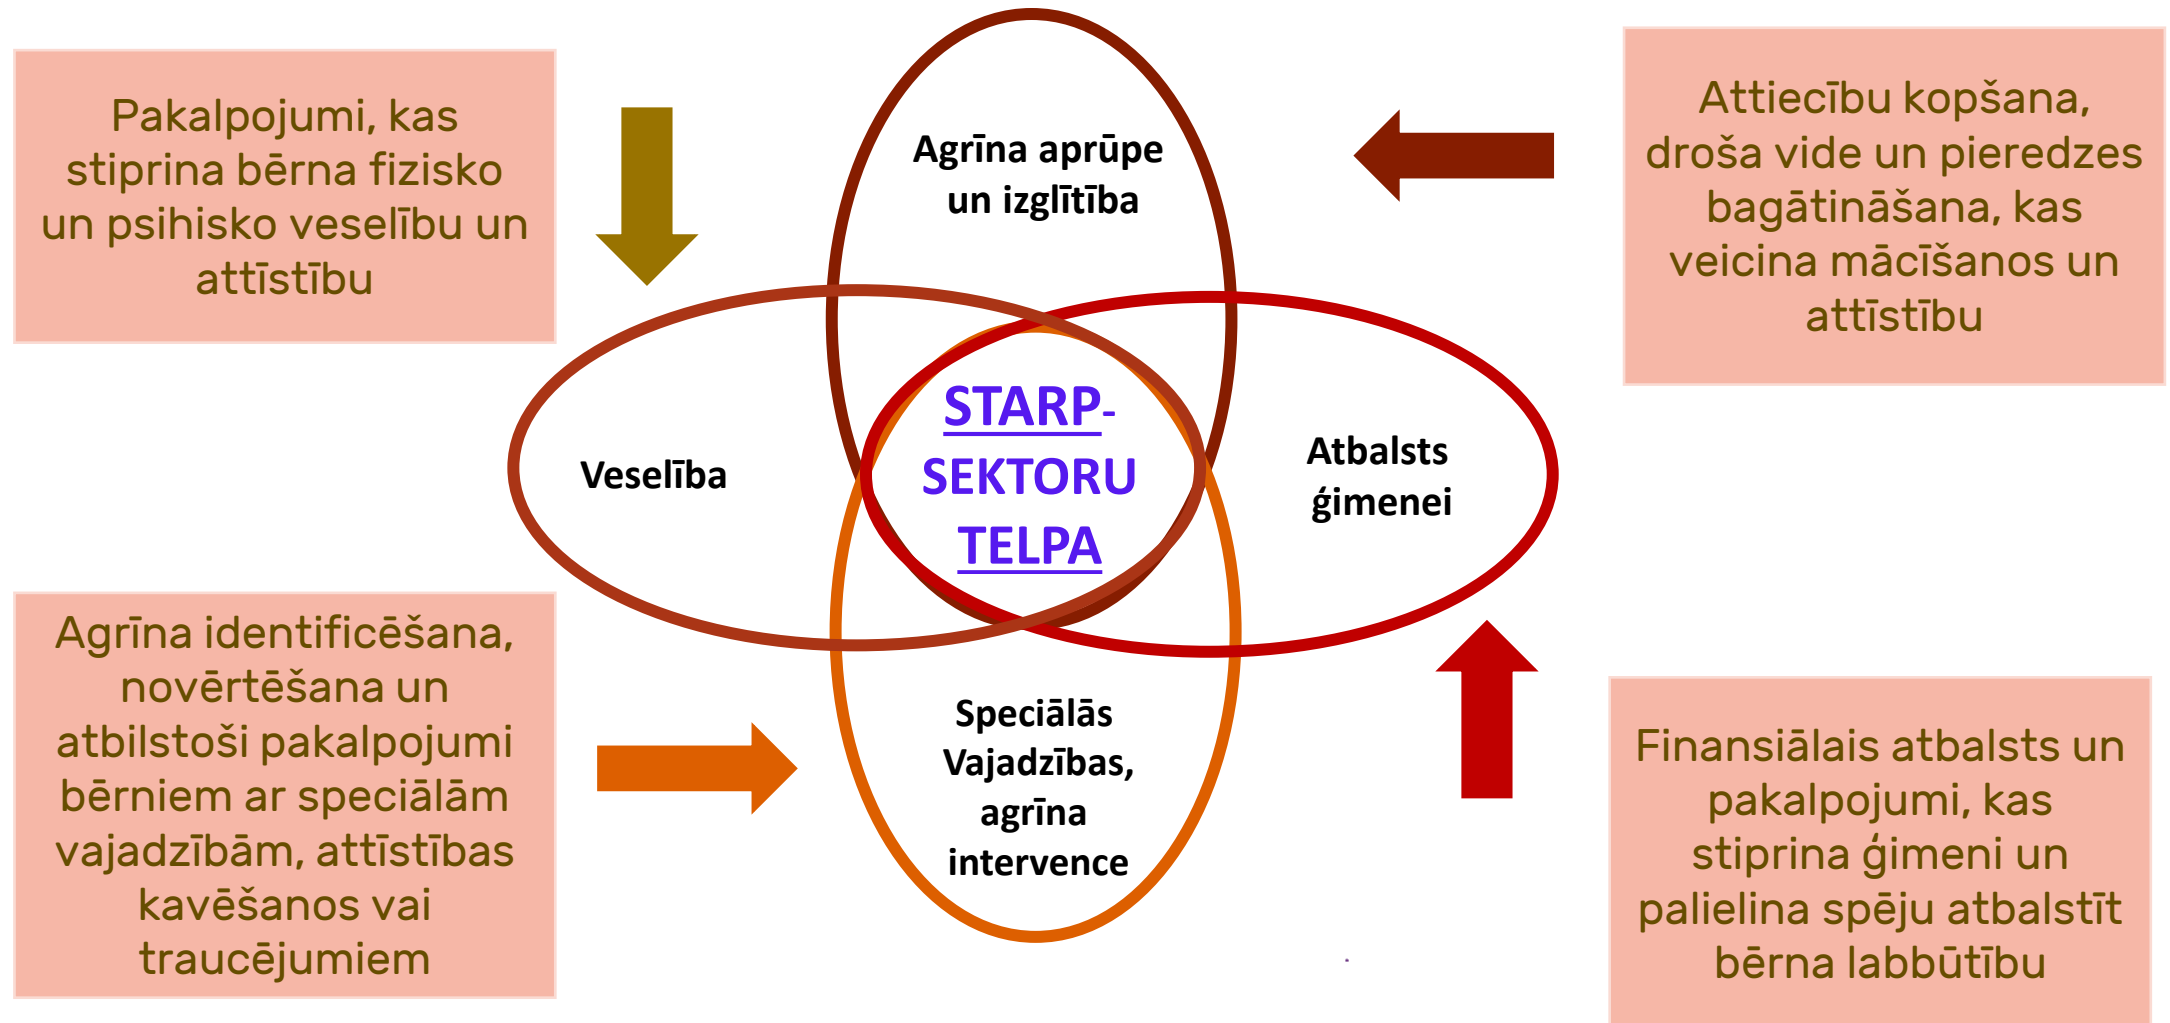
Pakalpojumi, kas stiprina bērna fizisko un psihisko veselību un attīstību

Agrīna aprūpe un izglītība

Attiecību kopšana, droša vide un pieredzes bagātināšana, kas veicina mācīšanos un attīstību

Veselība

STARP-SEKTORU TELPA

Atbalsts ģimenei

Agrīna identificēšana, novērtēšana un atbilstoši pakalpojumi bērniem ar speciālām vajadzībām, attīstības kavēšanos vai traucējumiem

Speciālās Vajadzības, agrīna intervence

Finansiālais atbalsts un pakalpojumi, kas stiprina ģimeni un palielina spēju atbalstīt bērna labbūtību